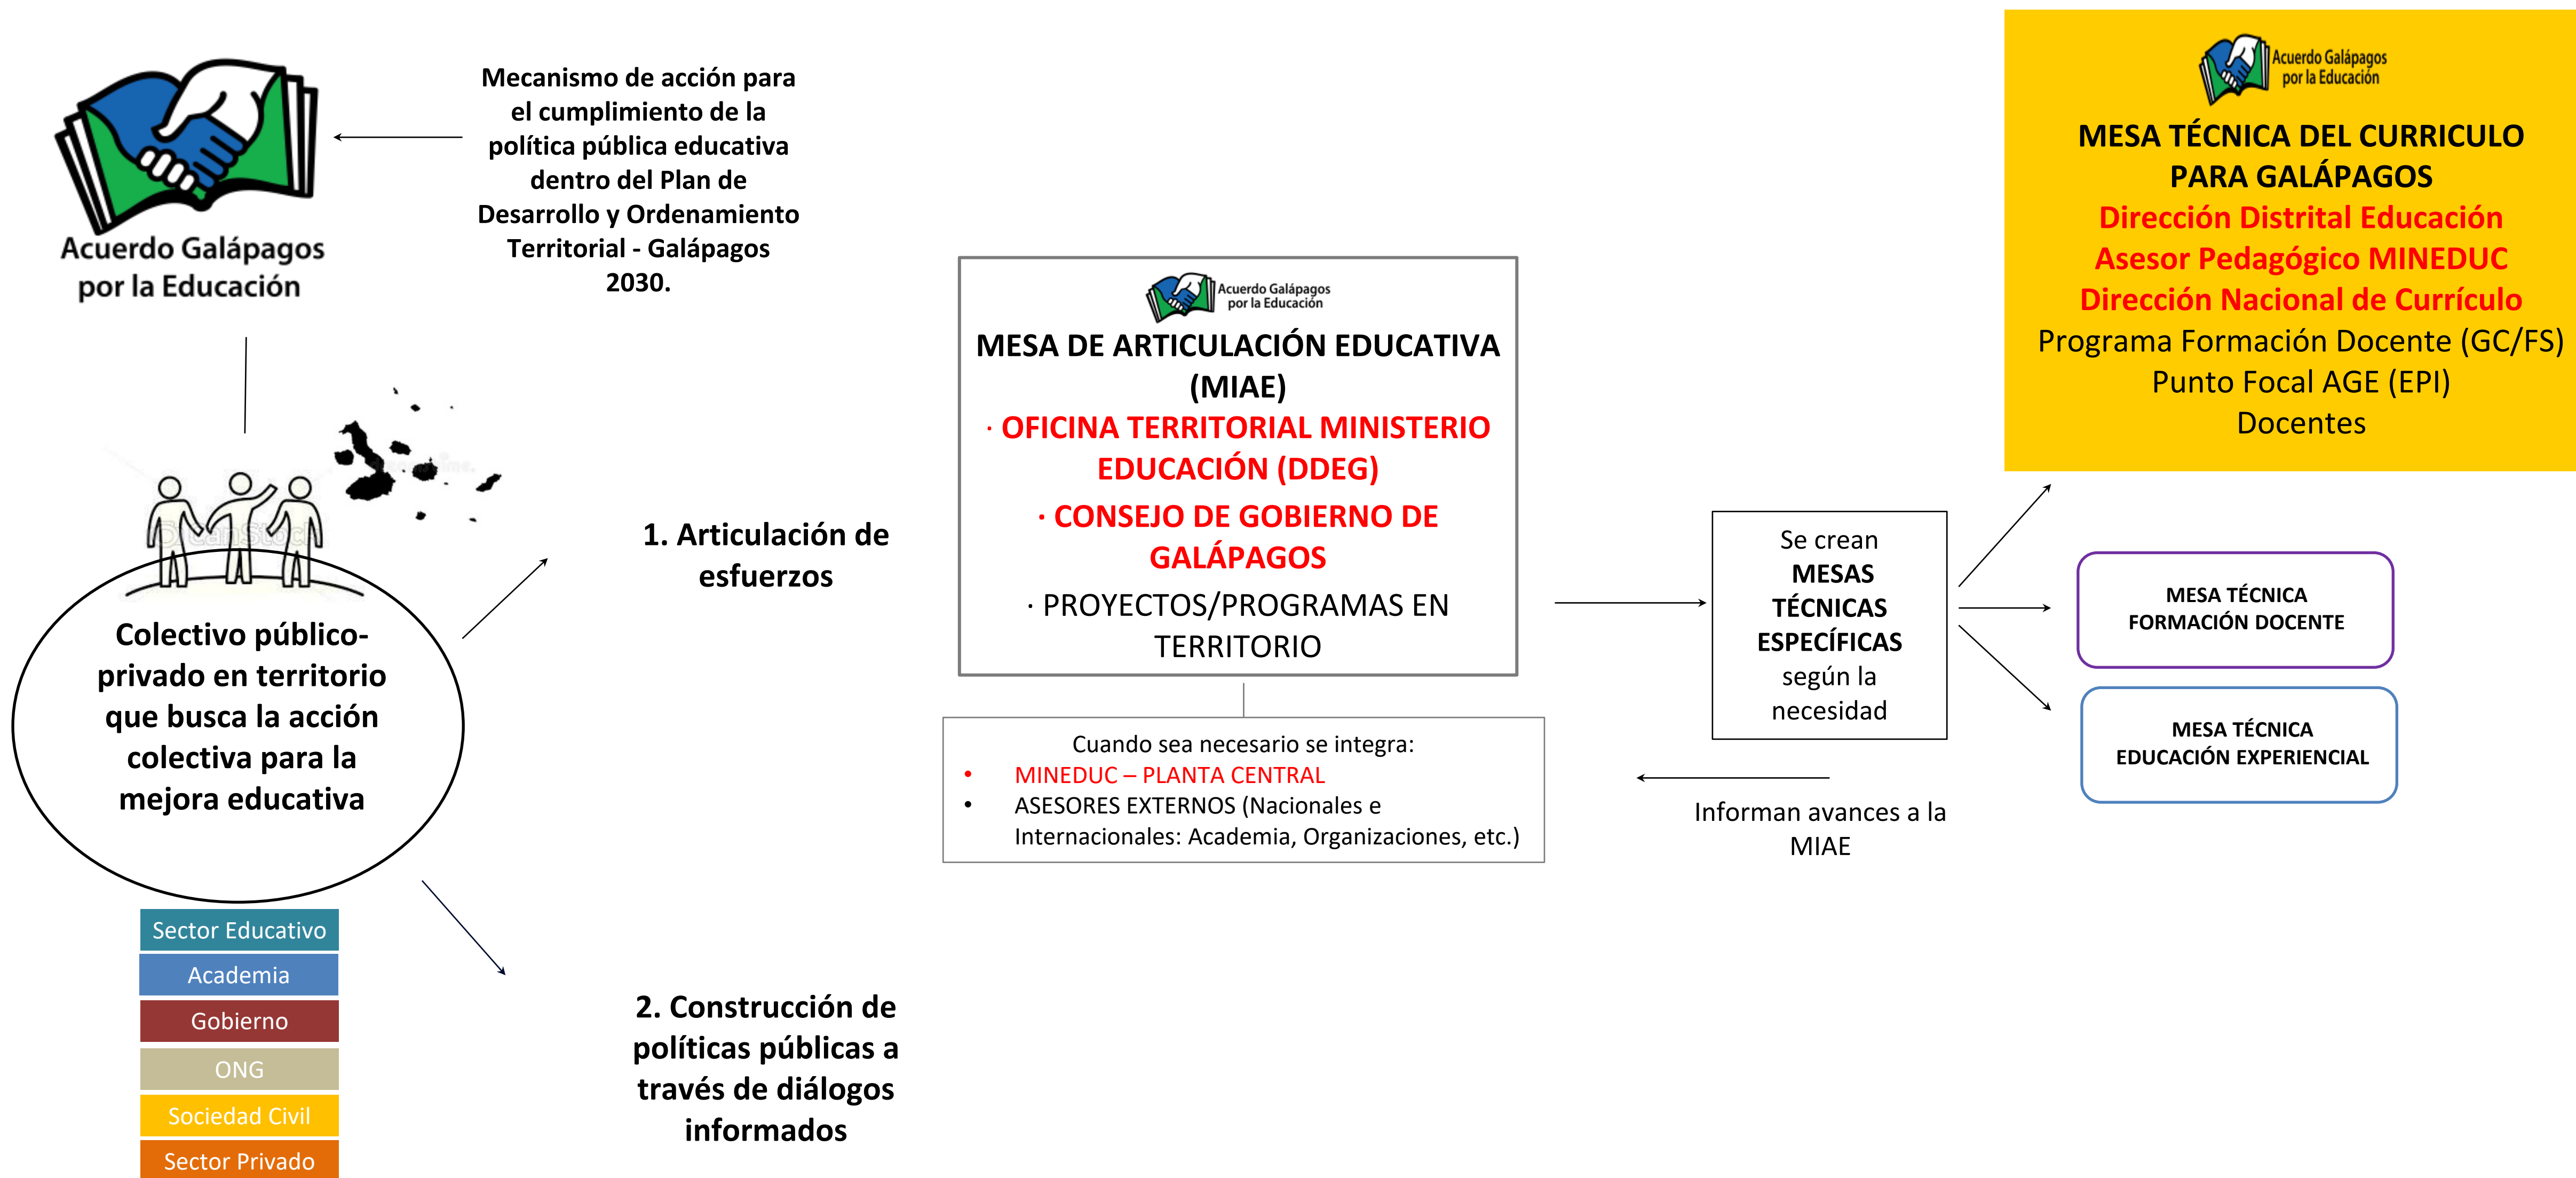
Acuerdo Galápagos por la Educación

Mecanismo de acción para el cumplimiento de la política pública educativa dentro del Plan de Desarrollo y Ordenamiento Territorial - Galápagos 2030.

Colectivo público-privado en territorio que busca la acción colectiva para la mejora educativa

Sector Educativo
Academia
Gobierno
ONG
Sociedad Civil
Sector Privado

1. Articulación de esfuerzos

2. Construcción de políticas públicas a través de diálogos informados

Acuerdo Galápagos por la Educación

MESA DE ARTICULACIÓN EDUCATIVA (MIAE)
· OFICINA TERRITORIAL MINISTERIO EDUCACIÓN (DDEG)
· CONSEJO DE GOBIERNO DE GALÁPAGOS
· PROYECTOS/PROGRAMAS EN TERRITORIO

Cuando sea necesario se integra:
• MINEDUC – PLANTA CENTRAL
• ASESORES EXTERNOS (Nacionales e Internacionales: Academia, Organizaciones, etc.)

Se crean MESAS TÉCNICAS ESPECÍFICAS según la necesidad

Informan avances a la MIAE

Acuerdo Galápagos por la Educación

MESA TÉCNICA DEL CURRICULO PARA GALÁPAGOS
Dirección Distrital Educación
Asesor Pedagógico MINEDUC
Dirección Nacional de Currículo
Programa Formación Docente (GC/FS)
Punto Focal AGE (EPI)
Docentes

MESA TÉCNICA FORMACIÓN DOCENTE

MESA TÉCNICA EDUCACIÓN EXPERIENCIAL